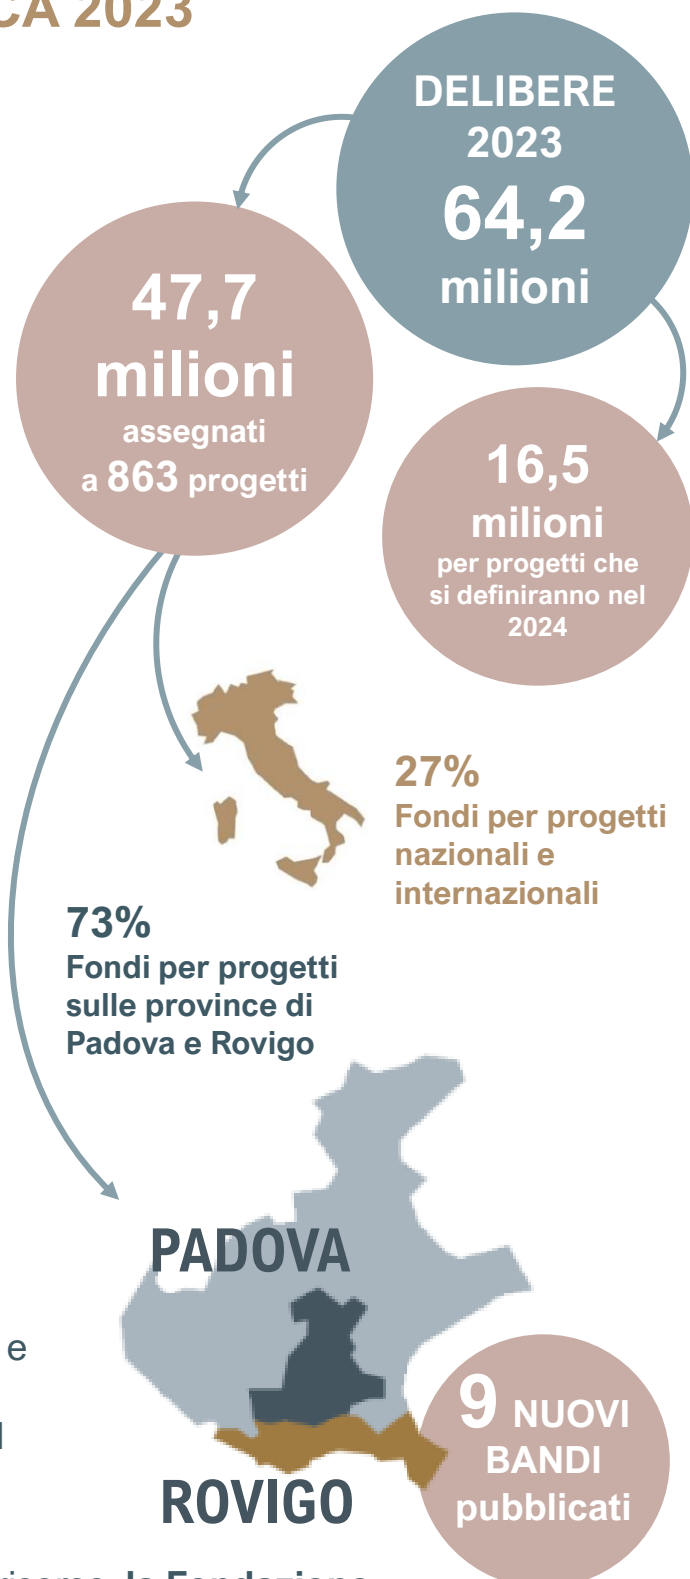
CA 2023

DELIBERE 2023 64,2 milioni

47,7 milioni assegnati a 863 progetti

16,5 milioni per progetti che si definiranno nel 2024

27% Fondi per progetti nazionali e internazionali

73% Fondi per progetti sulle province di Padova e Rovigo

PADOVA

ROVIGO

9 NUOVI BANDI pubblicati

e

l

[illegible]